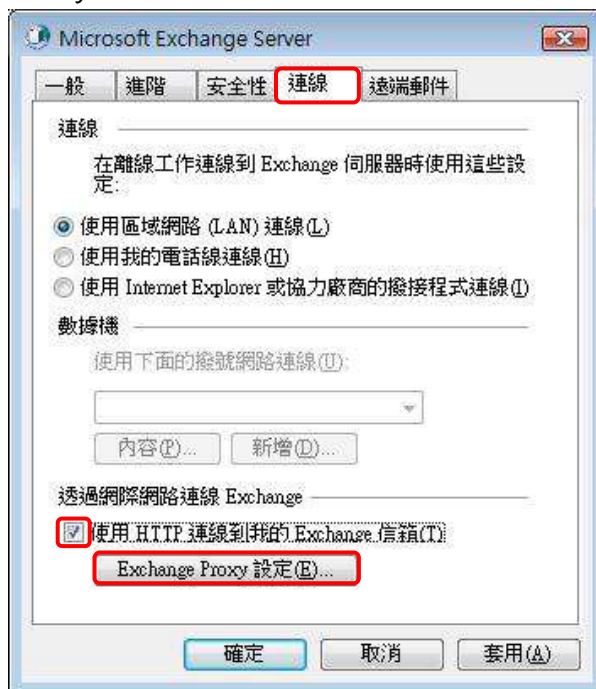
Microsoft Exchange Server

一般 | 進階 | 安全性 | 連線 | 遠端郵件

連線

在離線工作連線到 Exchange 伺服器時使用這些設定:

使用區域網路 (LAN) 連線(L)

使用我的電話線連線(H)

使用 Internet Explorer 或協力廠商的撥接程式連線(I)

數據機

使用下面的撥號網路連線(U):

內容(P)... 新增(D)...

透過網際網路連線 Exchange

使用 HTTP 連線到我的 Exchange 信箱(T)

Exchange Proxy 設定(E)...

確定 取消 套用(A)